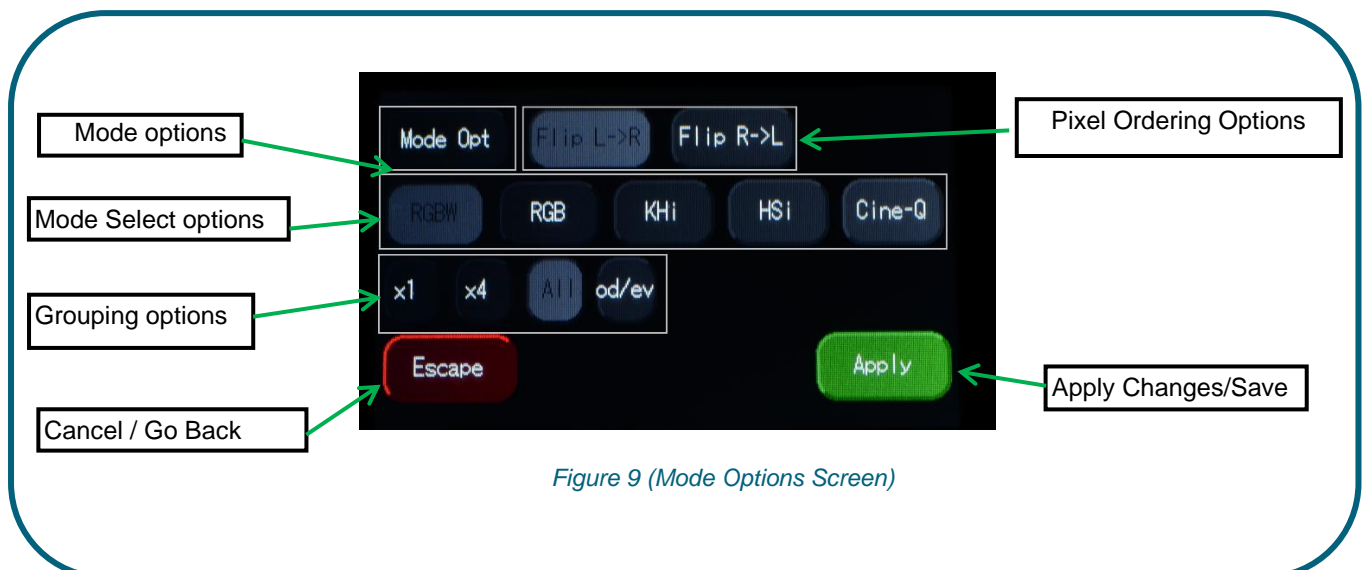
Mode options

Mode Opt

Flip L->R

Flip R->L

Pixel Ordering Options

Mode Select options

RGBW

RGB

KHi

HSi

Cine-Q

Grouping options

x1

x4

All

od/ev

Escape

Apply

Apply Changes/Save

Cancel / Go Back

Figure 9 (Mode Options Screen)